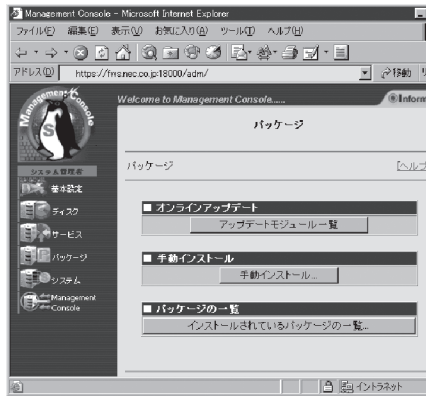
Management Console - Microsoft Internet Explorer

ファイル(F) 編集(E) 表示(V) お気に入り(A) ツール(T) ヘルプ(H)

アドレス(D) https://hrsnec.co.jp:18000/adm/ ▼ 移動

Management Console

システム管理者

基本設定

ディスク

サービス

パッケージ

システム

Management Console

Welcome to Management Console.....

Inform

パッケージ

パッケージ

[ヘルプ

■ オンラインアップデート

アップデートモジュール一覧

■ 手動インストール

手動インストール...

■ パッケージの一覧

インストールされているパッケージの一覧...

イントラネット